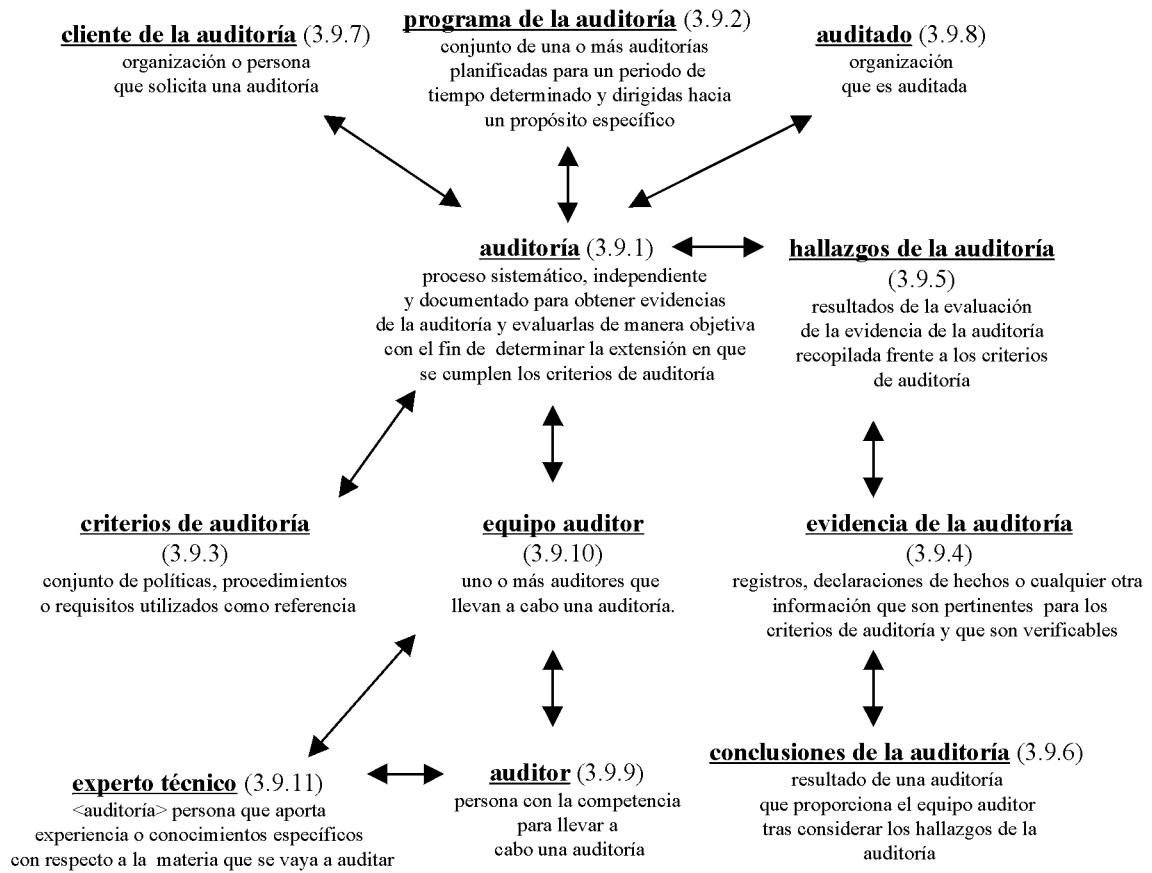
**cliente de la auditoría** (3.9.7)
organización o persona que solicita una auditoría

**programa de la auditoría** (3.9.2)
conjunto de una o más auditorías planificadas para un periodo de tiempo determinado y dirigidas hacia un propósito específico

**auditado** (3.9.8)
organización que es auditada

**auditoría** (3.9.1)
proceso sistemático, independiente y documentado para obtener evidencias de la auditoría y evaluarlas de manera objetiva con el fin de determinar la extensión en que se cumplen los criterios de auditoría

**hallazgos de la auditoría** (3.9.5)
resultados de la evaluación de la evidencia de la auditoría recopilada frente a los criterios de auditoría

**criterios de auditoría** (3.9.3)
conjunto de políticas, procedimientos o requisitos utilizados como referencia

**equipo auditor** (3.9.10)
uno o más auditores que llevan a cabo una auditoría.

**evidencia de la auditoría** (3.9.4)
registros, declaraciones de hechos o cualquier otra información que son pertinentes para los criterios de auditoría y que son verificables

**experto técnico** (3.9.11)
<auditoría> persona que aporta experiencia o conocimientos específicos con respecto a la materia que se vaya a auditar

**auditor** (3.9.9)
persona con la competencia para llevar a cabo una auditoría

**conclusiones de la auditoría** (3.9.6)
resultado de una auditoría que proporciona el equipo auditor tras considerar los hallazgos de la auditoría